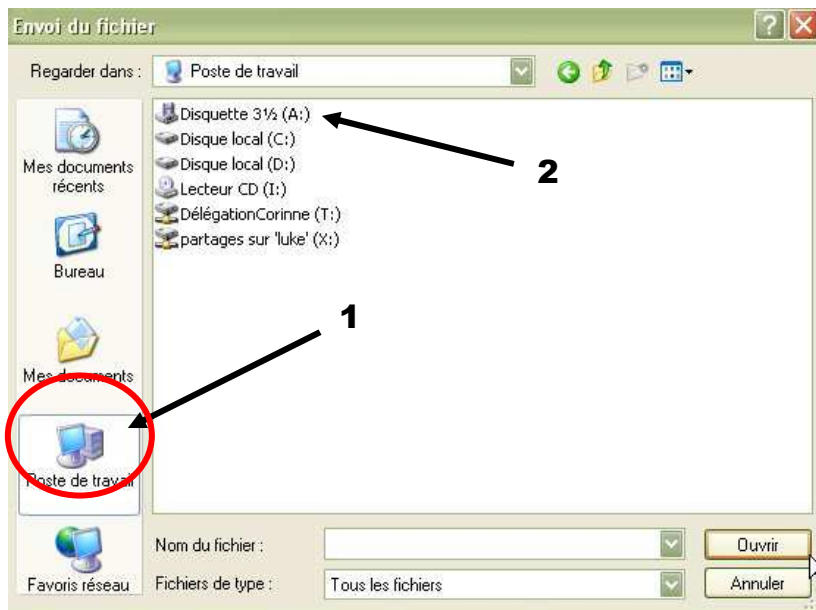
Envoi du fichier

Regarder dans : Poste de travail

Disquette 3½ (A:)
Disque local (C:)
Disque local (D:)
Lecteur CD (I:)
DélégationCorinne (T:)
partages sur 'luke' (X:)

2

1

Mes documents récents

Bureau

Mes documents

Poste de travail

Favoris réseau

Nom du fichier :

Fichiers de type : Tous les fichiers

Ouvrir

Annuler